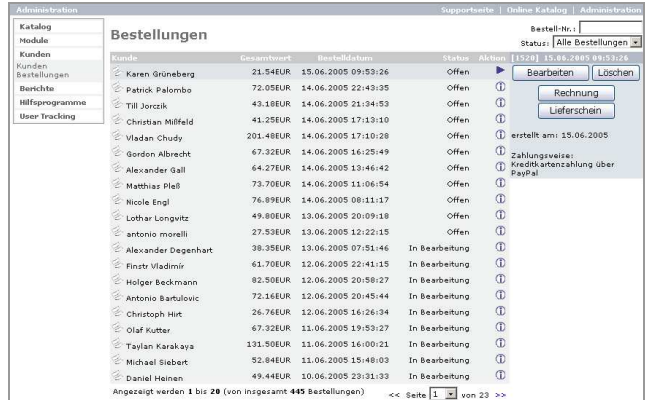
Administration

Supportseite | Online Katalog | Administration

Katalog
Module
Kunden
Kunden
Bestellungen
Berichte
Hilfsprogramme
User Tracking

Bestellungen

Bestell-Nr.:
Status: Alle Bestellungen

| Kunde | Gesamtwert | Bestelldatum | Status | Aktion |
|---|---|---|---|---|
| Karen Grüneberg | 21.54EUR | 15.06.2005 09:53:26 | Offen | ▶ |
| Patrick Palombo | 72.05EUR | 14.06.2005 22:43:35 | Offen | ⓘ |
| Till Jorczik | 43.18EUR | 14.06.2005 21:34:53 | Offen | ⓘ |
| Christian Millfeld | 41.25EUR | 14.06.2005 17:13:10 | Offen | ⓘ |
| Vladan Chudy | 201.48EUR | 14.06.2005 17:10:28 | Offen | ⓘ |
| Gordon Albrecht | 67.32EUR | 14.06.2005 16:25:49 | Offen | ⓘ |
| Alexander Gall | 64.27EUR | 14.06.2005 13:46:42 | Offen | ⓘ |
| Matthias Pleß | 73.70EUR | 14.06.2005 11:06:54 | Offen | ⓘ |
| Nicole Engl | 76.89EUR | 14.06.2005 08:11:17 | Offen | ⓘ |
| Lothar Longvitz | 49.80EUR | 13.06.2005 20:09:18 | Offen | ⓘ |
| antonio morelli | 27.53EUR | 13.06.2005 12:22:15 | Offen | ⓘ |
| Alexander Degenhart | 38.35EUR | 13.06.2005 07:51:46 | In Bearbeitung | ⓘ |
| Finstr Vladimír | 61.70EUR | 12.06.2005 22:41:15 | In Bearbeitung | ⓘ |
| Holger Beckmann | 82.50EUR | 12.06.2005 20:58:27 | In Bearbeitung | ⓘ |
| Antonio Bartulovic | 72.16EUR | 12.06.2005 20:45:44 | In Bearbeitung | ⓘ |
| Christoph Hirt | 26.76EUR | 12.06.2005 16:26:34 | In Bearbeitung | ⓘ |
| Olaf Kutter | 67.32EUR | 11.06.2005 19:53:27 | In Bearbeitung | ⓘ |
| Taylan Karakaya | 131.50EUR | 11.06.2005 16:00:21 | In Bearbeitung | ⓘ |
| Michael Siebert | 52.84EUR | 11.06.2005 15:48:03 | In Bearbeitung | ⓘ |
| Daniel Heinen | 49.44EUR | 10.06.2005 23:31:33 | In Bearbeitung | ⓘ |

Angezeigt werden 1 bis 20 (von insgesamt 445 Bestellungen)   << Seite 1 von 23 >>

[1528] 15.06.2005 09:53:26
Bearbeiten   Löschen
Rechnung
Lieferschein
erstellt am: 15.06.2005
Zahlungsweise: Kreditkartenzahlung über PayPal